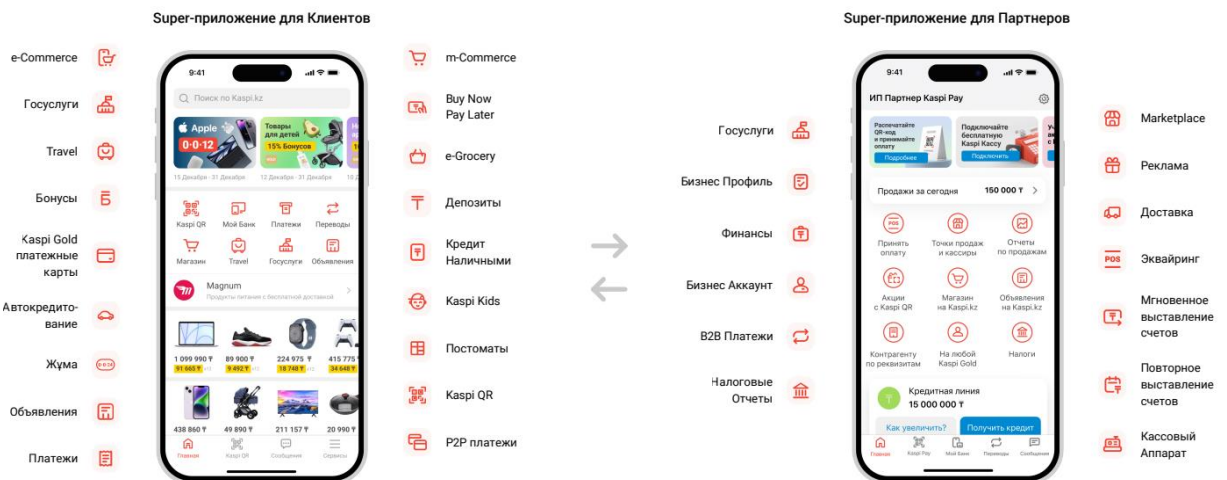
Super-приложение для Клиентов

e-Commerce
Госуслуги
Travel
Бонусы
Kaspi Gold платежные карты
Автокредитование
Жұма
Объявления
Платежи

9:41
Поиск по Kaspi.kz
Apple 0·0·12
Товары для детей 15% Бонусов
15 Декабря - 31 Декабря
12 Декабря - 31 Декабря
Kaspi QR
Мой Банк
Платежи
Переводы
Магазин
Travel
Госуслуги
Объявления
Magnum
Продукты питания с бесплатной доставкой
1 099 990 ₸
89 900 ₸
224 975 ₸
415 775 ₸
91 665 ₸
9 492 ₸
18 748 ₸
34 648 ₸
438 860 ₸
49 890 ₸
211 157 ₸
20 990 ₸
Главная
Kaspi QR
Сообщения
Сервисы

m-Commerce
Buy Now Pay Later
e-Grocery
Депозиты
Кредит Наличными
Kaspi Kids
Постоматы
Kaspi QR
P2P платежи

Super-приложение для Партнеров

Госуслуги
Бизнес Профиль
Финансы
Бизнес Аккаунт
B2B Платежи
Налоговые Отчеты

9:41
ИП Партнер Kaspi Pay
Распечатайте QR-код и принимайте оплату
Подробнее
Подключайте бесплатную Kaspi Кассу
Подключить
Продажи за сегодня
150 000 ₸
Принять оплату
Точки продаж и кассиры
Отчеты по продажам
Акции с Kaspi QR
Магазин на Kaspi.kz
Объявления на Kaspi.kz
Контрагенту по реквизитам
На любой Kaspi Gold
Налоги
Кредитная линия
15 000 000 ₸
Как увеличить?
Получить кредит
Главная
Kaspi Pay
Мой Банк
Переводы
Сообщения

Marketplace
Реклама
Доставка
Эквайринг
Мгновенное выставление счетов
Повторное выставление счетов
Кассовый Аппарат